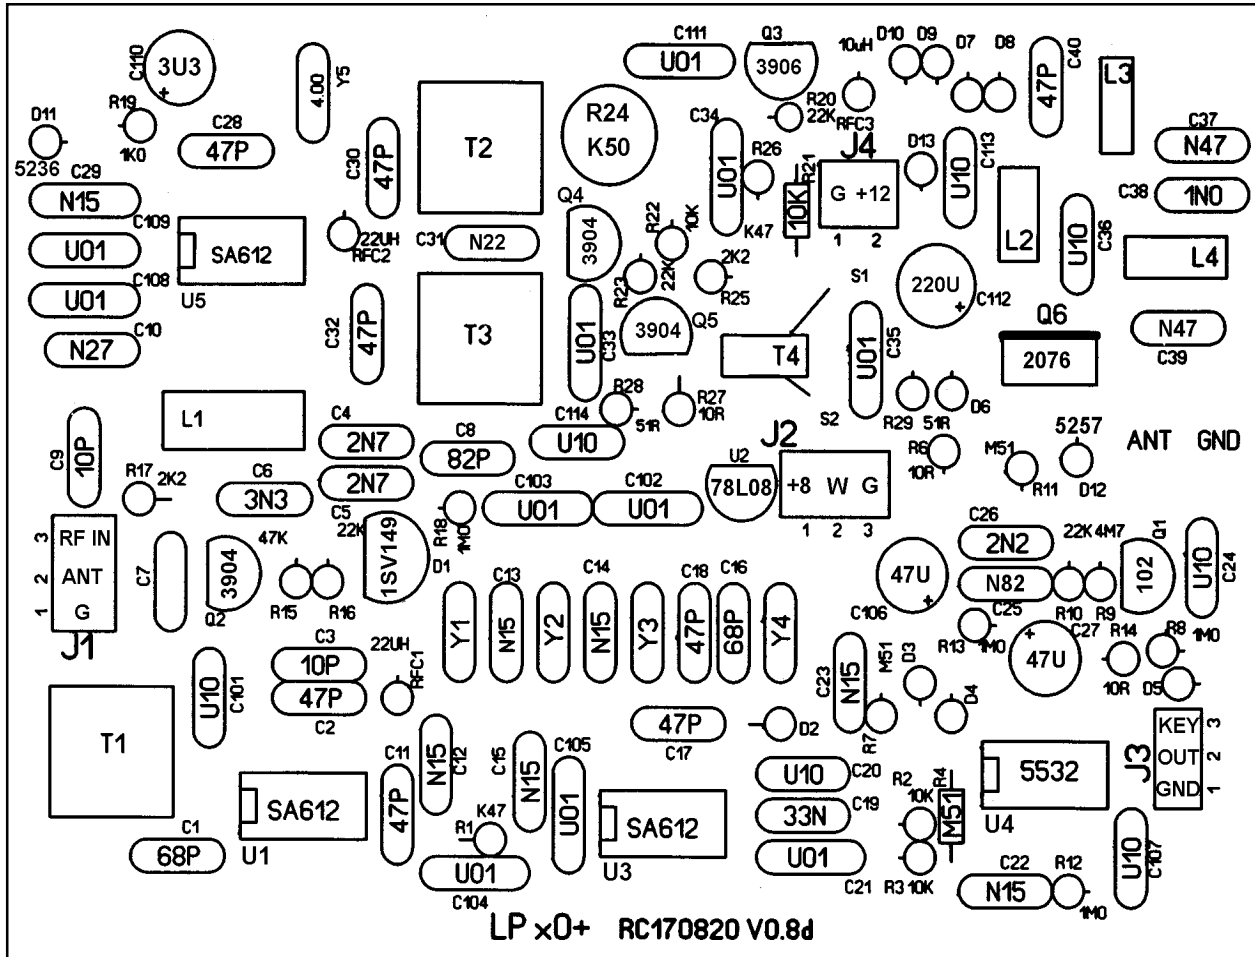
C110 3U3 R19 1K0 D11 5236 C28 47P 4.00 Y5 C30 47P T2 R24 K50 C111 U01 Q3 3906 10uH D10 D9 D7 D8 47P C40 L3 R20 22K RFC3 C34 R26 U01 R21 10K K47 J4 G +12 1 2 D13 U10 C113 C37 N47 C38 1N0 L2 U10 C36 L4

C29 N15 C109 U01 SA612 C108 U01 U5 C10 N27 22UH RFC2 C31 N22 Q4 3904 R22 10K 22K 2K2 R23 R25 S1 220U C112 Q6 2076 N47 C39 C32 47P T3 U01 C33 3904 Q5 T4 U01 C35 S2 R28 51R R27 10R C114 U10 R29 51R D6

L1 C4 2N7 C8 82P J2 R6 10R M51 R11 5257 D12 ANT GND C9 10P R17 2K2 C6 3N3 2N7 C5 22K C103 U01 C102 U01 U2 78L08 +8 W G 1 2 3 C26 2N2 22K 4M7 Q1 102 U10 C24 3 RF IN 2 ANT 1 G J1 C7 3904 Q2 47K R15 R16 1SV149 D1 R18 1M0 Y1 C13 N15 Y2 C14 N15 Y3 C18 47P C16 68P Y4 47U C106 N82 R10 R9 C25 R13 1M0 C27 47U R14 R8 1M0 10R D5 C3 10P 22UH RFC1 47P C2 U10 C101 N15 C23 M51 R7 D3 D4 47P C17 D2 KEY 3 OUT 2 GND 1 J3 T1 C11 47P N15 C12 C15 N15 C105 U01 U10 C20 33N C19 U01 C21 R2 10K R4 M51 R3 10K 5532 U4 C1 68P SA612 U1 R1 K47 U01 C104 SA612 U3 C22 N15 R12 1M0 U10 C107

LP x0+ RC170820 V0.8d